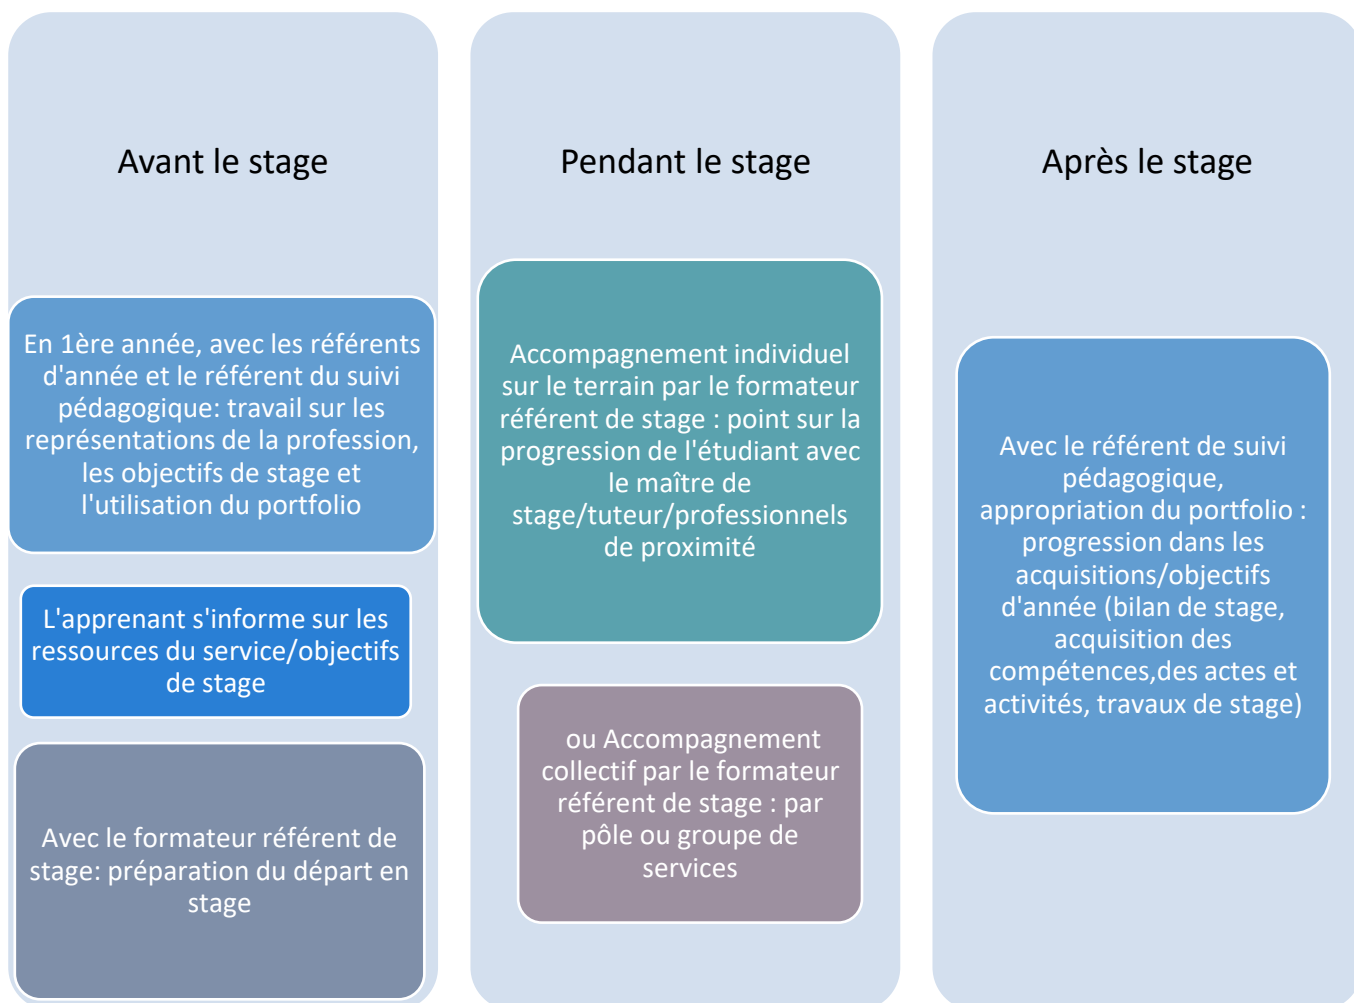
Avant le stage

En 1ère année, avec les référents d'année et le référent du suivi pédagogique: travail sur les représentations de la profession, les objectifs de stage et l'utilisation du portfolio

L'apprenant s'informe sur les ressources du service/objectifs de stage

Avec le formateur référent de stage: préparation du départ en stage

Pendant le stage

Accompagnement individuel sur le terrain par le formateur référent de stage : point sur la progression de l'étudiant avec le maître de stage/tuteur/professionnels de proximité

ou Accompagnement collectif par le formateur référent de stage : par pôle ou groupe de services

Après le stage

Avec le référent de suivi pédagogique, appropriation du portfolio : progression dans les acquisitions/objectifs d'année (bilan de stage, acquisition des compétences,des actes et activités, travaux de stage)